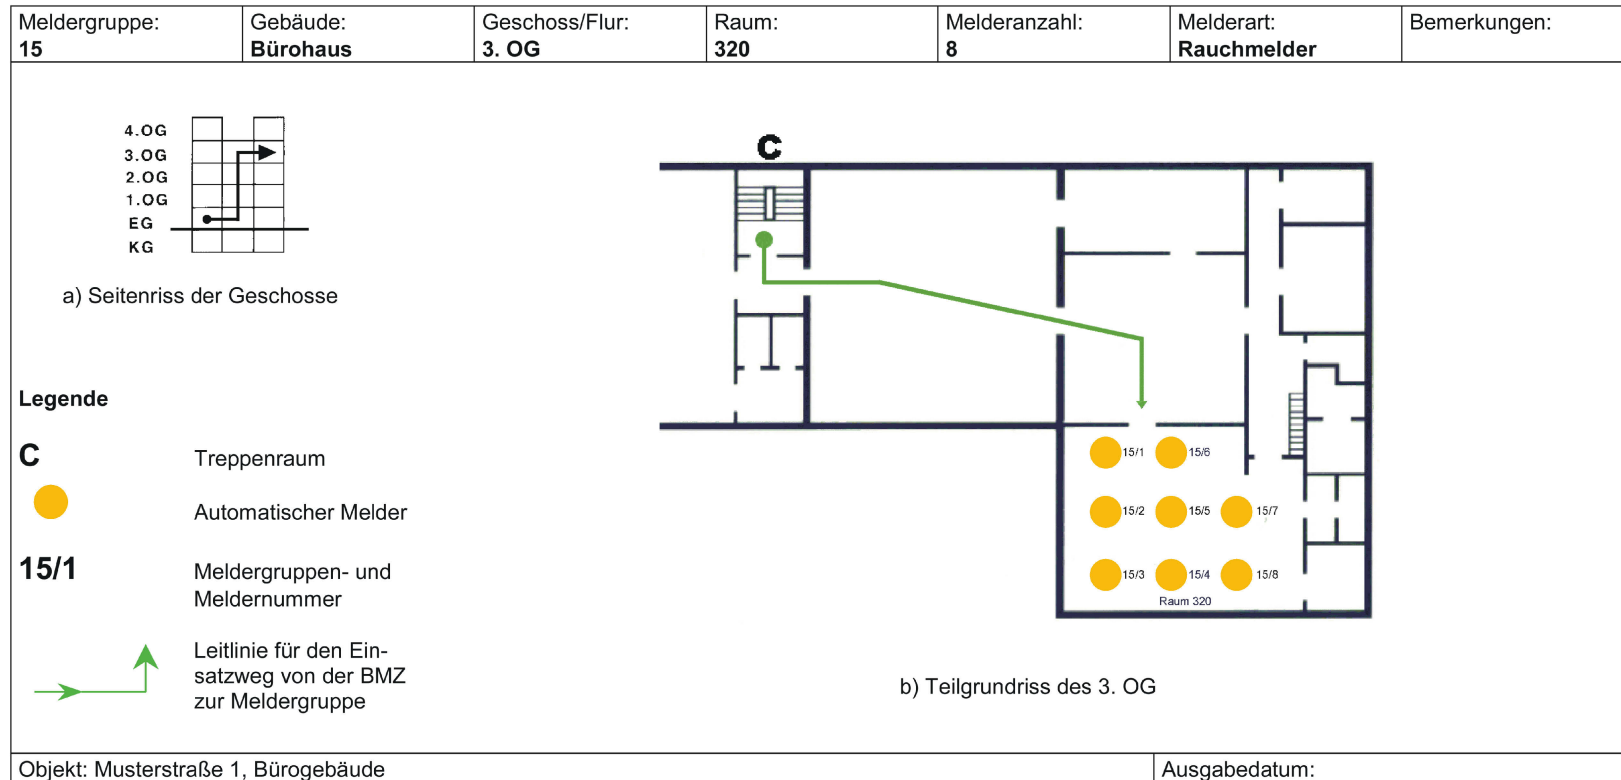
| Meldergruppe: 15 | Gebäude: Bürohaus | Geschoss/Flur: 3. OG | Raum: 320 | Melderanzahl: 8 | Melderart: Rauchmelder | Bemerkungen: |
|---|---|---|---|---|---|---|

4.OG
3.OG
2.OG
1.OG
EG
KG

a) Seitenriss der Geschosse

C

15/1 15/6
15/2 15/5 15/7
15/3 15/4 15/8
Raum 320

Legende

C Treppenraum

Automatischer Melder

15/1 Meldergruppen- und Meldernummer

Leitlinie für den Einsatzweg von der BMZ zur Meldergruppe

b) Teilgrundriss des 3. OG

Objekt: Musterstraße 1, Bürogebäude | Ausgabedatum: